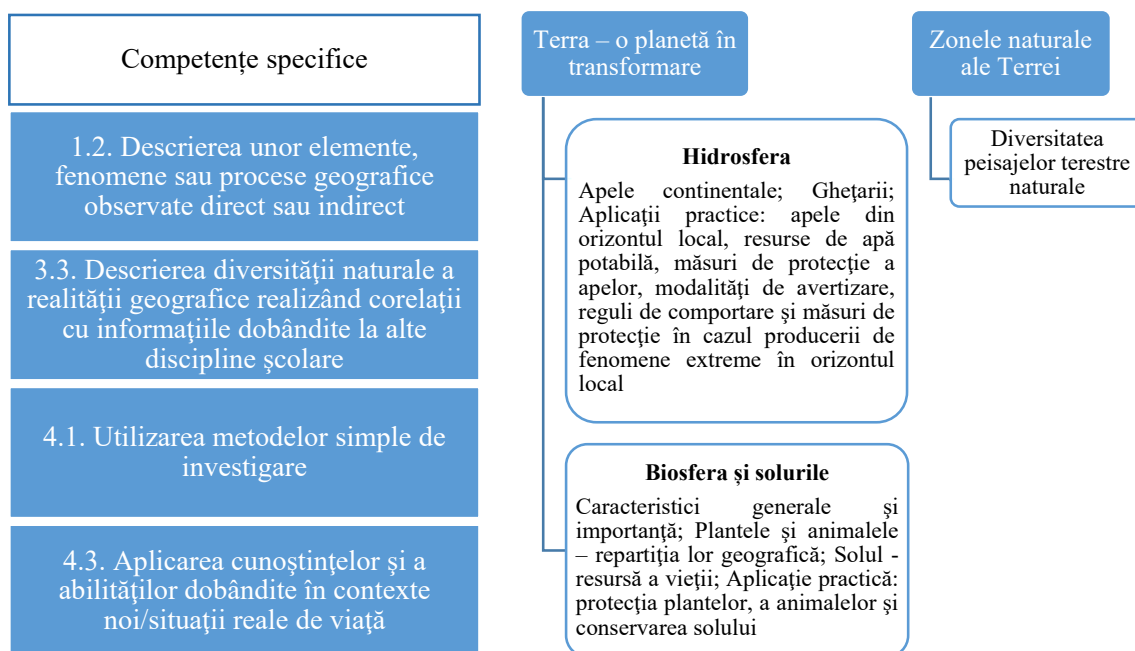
Competențe specifice

1.2. Descrierea unor elemente, fenomene sau procese geografice observate direct sau indirect

3.3. Descrierea diversităţii naturale a realităţii geografice realizând corelaţii cu informaţiile dobândite la alte discipline şcolare

4.1. Utilizarea metodelor simple de investigare

4.3. Aplicarea cunoştinţelor şi a abilităţilor dobândite în contexte noi/situaţii reale de viaţă

Terra – o planetă în transformare

Hidrosfera

Apele continentale; Gheţarii; Aplicaţii practice: apele din orizontul local, resurse de apă potabilă, măsuri de protecţie a apelor, modalităţi de avertizare, reguli de comportare şi măsuri de protecţie în cazul producerii de fenomene extreme în orizontul local

Biosfera și solurile

Caracteristici generale şi importanţă; Plantele şi animalele – repartiţia lor geografică; Solul - resursă a vieţii; Aplicaţie practică: protecţia plantelor, a animalelor şi conservarea solului

Zonele naturale ale Terrei

Diversitatea peisajelor terestre naturale